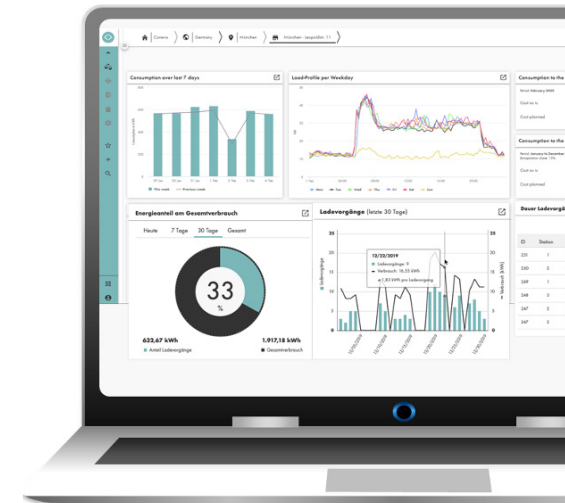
Camera 〉 Germany 〉 München 〉 München - Leopoldstr. 11

Consumption over last 7 days

This week — Previous week

Load-Profile per Weekday

Consumption to the

Consumption to the

Cost planned

Energieanteil am Gesamtverbrauch

Heute 7 Tage 30 Tage Gesamt

33
%

632,67 kWh
Anteil Ladevorgänge

1.917,18 kWh
Gesamtverbrauch

Ladevorgänge (letzte 30 Tage)

12/23/2019
Ladevorgänge: 9
Verbrauch: 16,55 kWh
Ø 1,83 kWh pro Ladevorgang

Ladevorgänge

Verbrauch (kWh)

Dauer Ladevorgä

ID Station